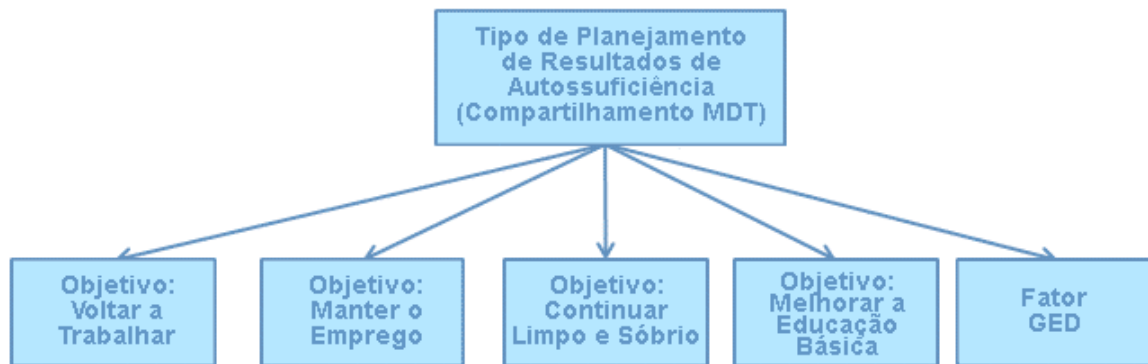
Tipo de Planejamento de Resultados de Autossuficiência (Compartilhamento MDT)

Objetivo: Voltar a Trabalhar

Objetivo: Manter o Emprego

Objetivo: Continuar Limpo e Sóbrio

Objetivo: Melhorar a Educação Básica

Fator GED